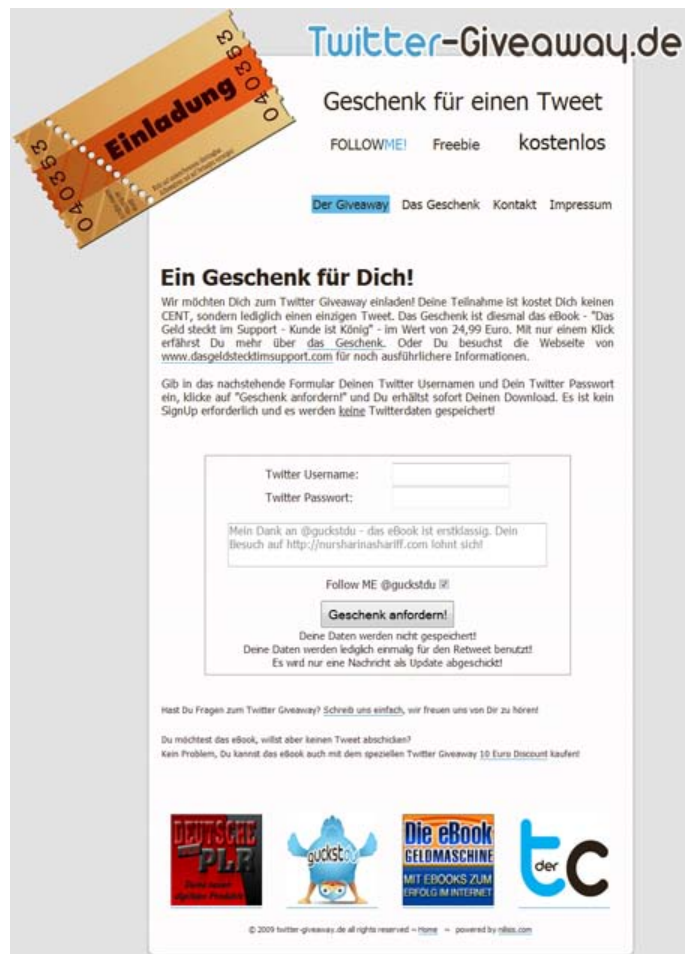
Twitter-Giveaway.de

040353 Einladung 040353

Geschenk für einen Tweet

FOLLOWME! Freebie kostenlos

Der Giveaway Das Geschenk Kontakt Impressum

Ein Geschenk für Dich!

Wir möchten Dich zum Twitter Giveaway einladen! Deine Teilnahme ist kostet Dich keinen CENT, sondern lediglich einen einzigen Tweet. Das Geschenk ist diesmal das eBook - "Das Geld steckt im Support - Kunde ist König" - im Wert von 24,99 Euro. Mit nur einem Klick erfährst Du mehr über das Geschenk. Oder Du besuchst die Webseite von www.dasgeldstecktimsupport.com für noch ausführlichere Informationen.

Gib in das nachstehende Formular Deinen Twitter Usernamen und Dein Twitter Passwort ein, klicke auf "Geschenk anfordern!" und Du erhältst sofort Deinen Download. Es ist kein SignUp erforderlich und es werden keine Twitterdaten gespeichert!

Twitter Username:
Twitter Passwort:

Mein Dank an @guckstdu - das eBook ist erstklassig. Dein Besuch auf http://nursharinashariff.com lohnt sich!

Follow ME @guckstdu

Geschenk anfordern!

Deine Daten werden nicht gespeichert!
Deine Daten werden lediglich einmalig für den Retweet benutzt!
Es wird nur eine Nachricht als Update abgeschickt!

Hast Du Fragen zum Twitter Giveaway? Schreib uns einfach, wir freuen uns von Dir zu hören!

Du möchtest das eBook, willst aber keinen Tweet abschicken?
Kein Problem, Du kannst das eBook auch mit dem speziellen Twitter Giveaway 10 Euro Discount kaufen!

DEUTSCHE PLR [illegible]

guckstdu

Die eBook GELDMASCHINE MIT EBOOKS ZUM ERFOLG IM INTERNET

der tC

© 2009 twitter-giveaway.de all rights reserved ~ Home ~ powered by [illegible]